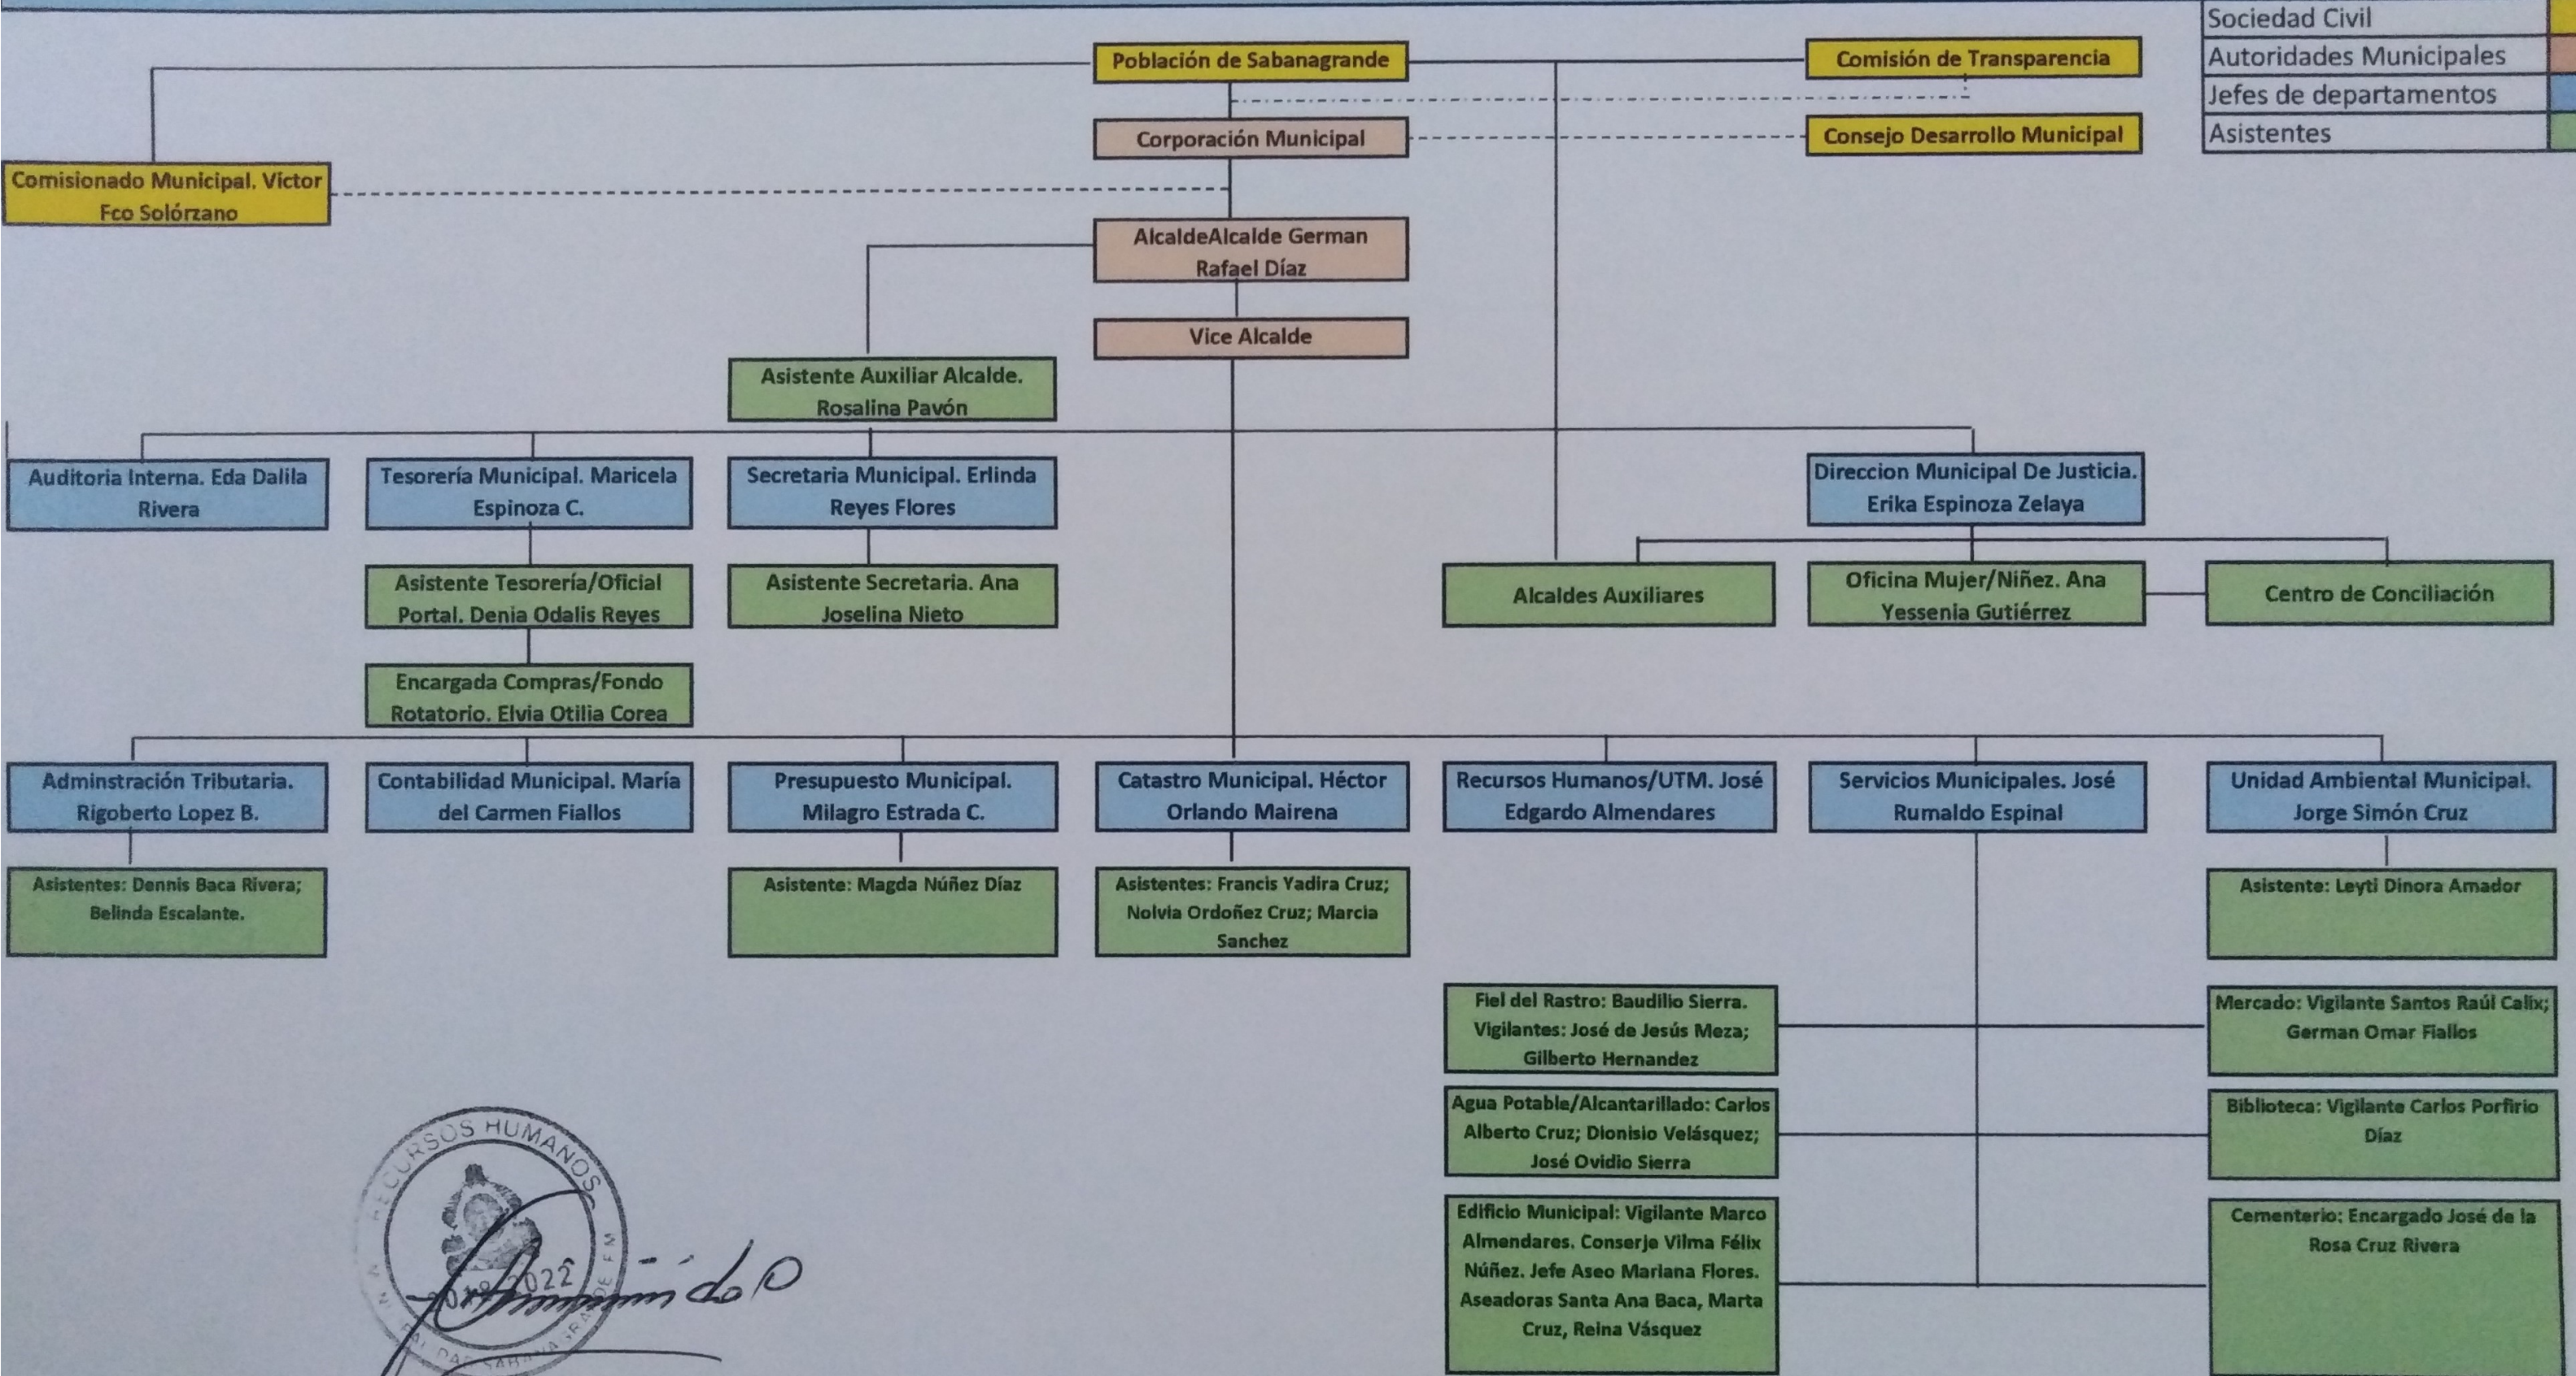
| Sociedad Civil |
|---|
| Autoridades Municipales |
| Jefes de departamentos |
| Asistentes |

Población de Sabanagrande

Comisión de Transparencia

Corporación Municipal

Consejo Desarrollo Municipal

Comisionado Municipal. Victor Fco Solórzano

AlcaldeAlcalde German Rafael Díaz

Vice Alcalde

Asistente Auxiliar Alcalde. Rosalina Pavón

Auditoria Interna. Eda Dalila Rivera

Tesorería Municipal. Maricela Espinoza C.

Secretaria Municipal. Erlinda Reyes Flores

Direccion Municipal De Justicia. Erika Espinoza Zelaya

Asistente Tesorería/Oficial Portal. Denia Odalis Reyes

Asistente Secretaria. Ana Joselina Nieto

Alcaldes Auxiliares

Oficina Mujer/Niñez. Ana Yessenia Gutiérrez

Centro de Conciliación

Encargada Compras/Fondo Rotatorio. Elvia Otilia Corea

Adminstración Tributaria. Rigoberto Lopez B.

Contabilidad Municipal. María del Carmen Fiallos

Presupuesto Municipal. Milagro Estrada C.

Catastro Municipal. Héctor Orlando Mairena

Recursos Humanos/UTM. José Edgardo Almendares

Servicios Municipales. José Rumaldo Espinal

Unidad Ambiental Municipal. Jorge Simón Cruz

Asistentes: Dennis Baca Rivera; Belinda Escalante.

Asistente: Magda Núñez Díaz

Asistentes: Francis Yadira Cruz; Nolvia Ordoñez Cruz; Marcia Sanchez

Asistente: Leyti Dinora Amador

Fiel del Rastro: Baudilio Sierra. Vigilantes: José de Jesús Meza; Gilberto Hernandez

Mercado: Vigilante Santos Raúl Calix; German Omar Fiallos

Agua Potable/Alcantarillado: Carlos Alberto Cruz; Dionisio Velásquez; José Ovidio Sierra

Biblioteca: Vigilante Carlos Porfirio Díaz

Edificio Municipal: Vigilante Marco Almendares. Conserje Vilma Félix Núñez. Jefe Aseo Mariana Flores. Aseadoras Santa Ana Baca, Marta Cruz, Reina Vásquez

Cementerio: Encargado José de la Rosa Cruz Rivera

RECURSOS HUMANOS 2018-2022 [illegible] SABANAGRANDE F.M.